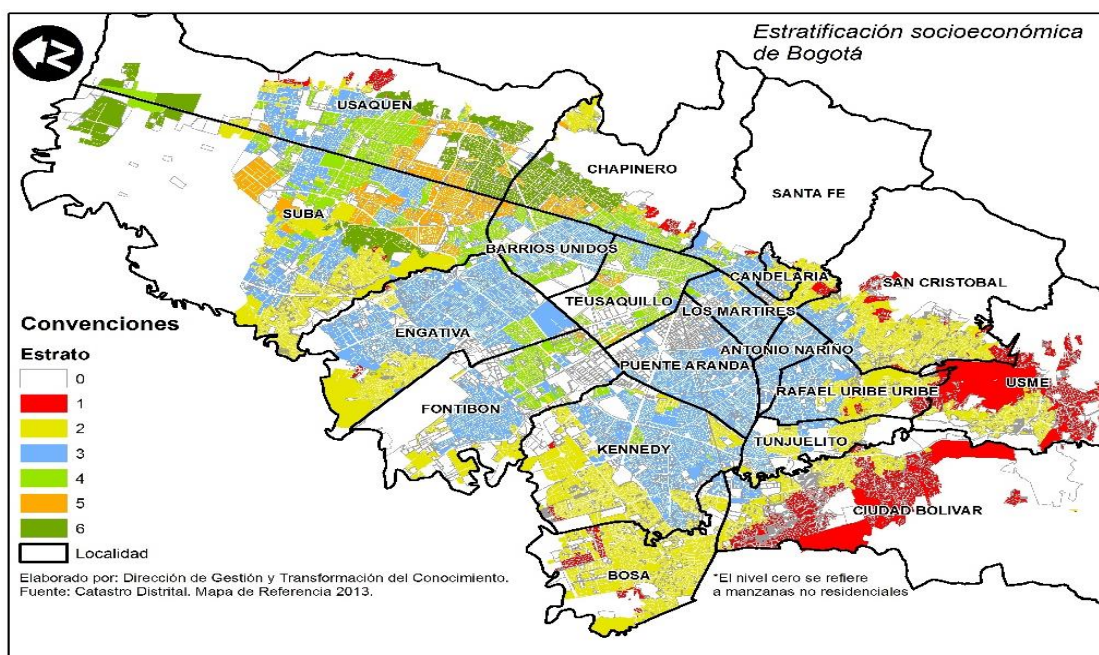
N

Estratificación socioeconómica de Bogotá

USAQUEN
CHAPINERO
SANTA FE
SUBA
BARRIOS UNIDOS
CANDELARIA
SAN CRISTOBAL
TEUSAQUILLO
LOS MARTIRES
ENGATIVA
ANTONIO NARIÑO
PUENTE ARANDA
USME
RAFAEL URIBE URIBE
FONTIBON
TUNJUELITO
KENNEDY
CIUDAD BOLIVAR
BOSA

Convenciones
Estrato
0
1
2
3
4
5
6
Localidad

Elaborado por: Dirección de Gestión y Transformación del Conocimiento.
Fuente: Catastro Distrital. Mapa de Referencia 2013.

*El nivel cero se refiere a manzanas no residenciales